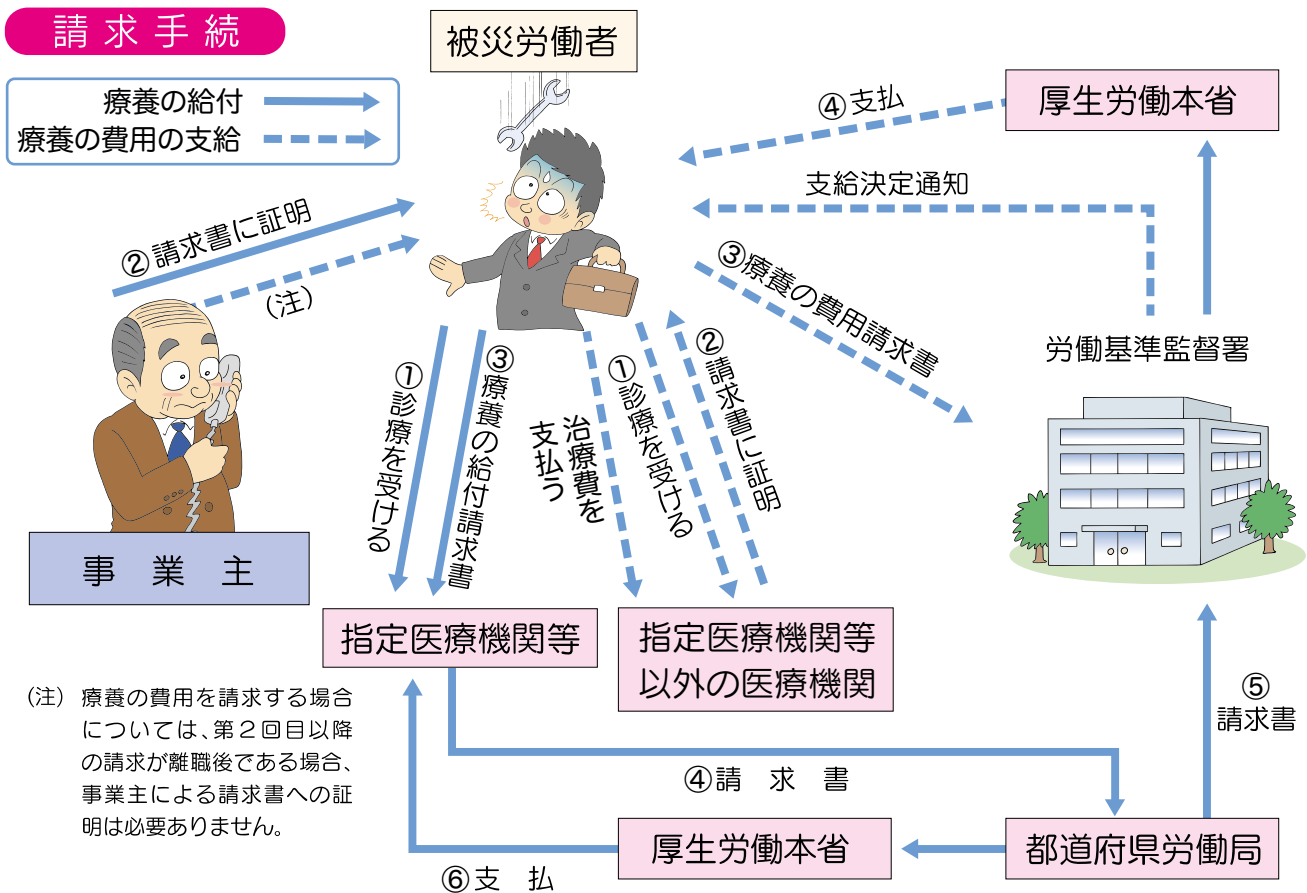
請求手続

療養の給付
療養の費用の支給

被災労働者

④支払

厚生労働本省

支給決定通知

②請求書に証明

(注)

③療養の費用請求書

労働基準監督署

①診療を受ける

③療養の給付請求書

治療費を支払う

①診療を受ける

②請求書に証明

事業主

指定医療機関等

指定医療機関等以外の医療機関

(注) 療養の費用を請求する場合については、第2回目以降の請求が離職後である場合、事業主による請求書への証明は必要ありません。

④請求書

⑤請求書

厚生労働本省

都道府県労働局

⑥支払